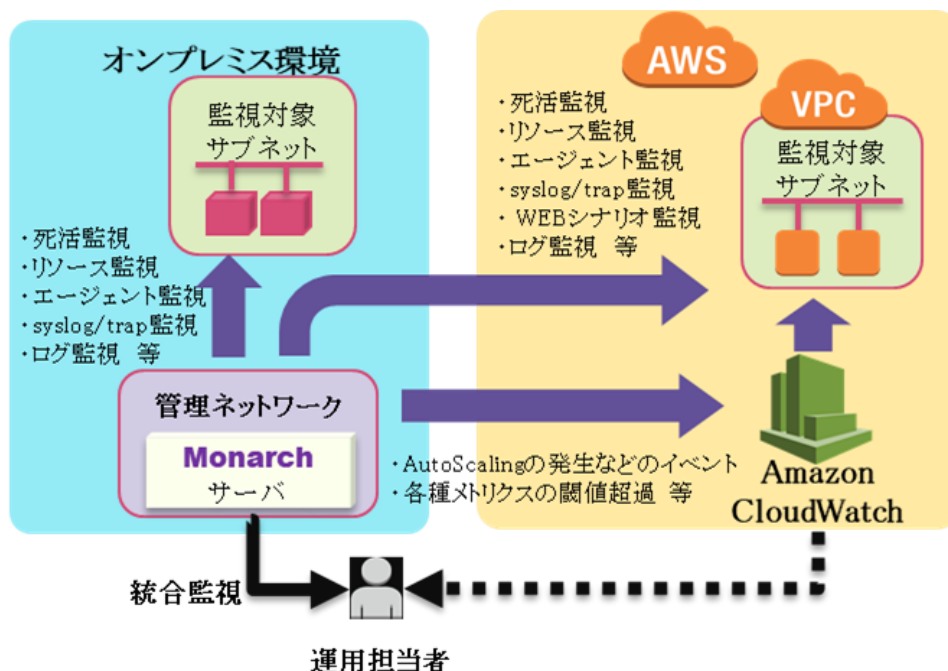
オンプレミス環境

監視対象
サブネット

・死活監視
・リソース監視
・エージェント監視
・syslog/trap監視
・ログ監視　等

管理ネットワーク

Monarch
サーバ

AWS

VPC

・死活監視
・リソース監視
・エージェント監視
・syslog/trap監視
・WEBシナリオ監視
・ログ監視　等

監視対象
サブネット

・AutoScalingの発生などのイベント
・各種メトリクスの閾値超過　等

Amazon
CloudWatch

統合監視

運用担当者